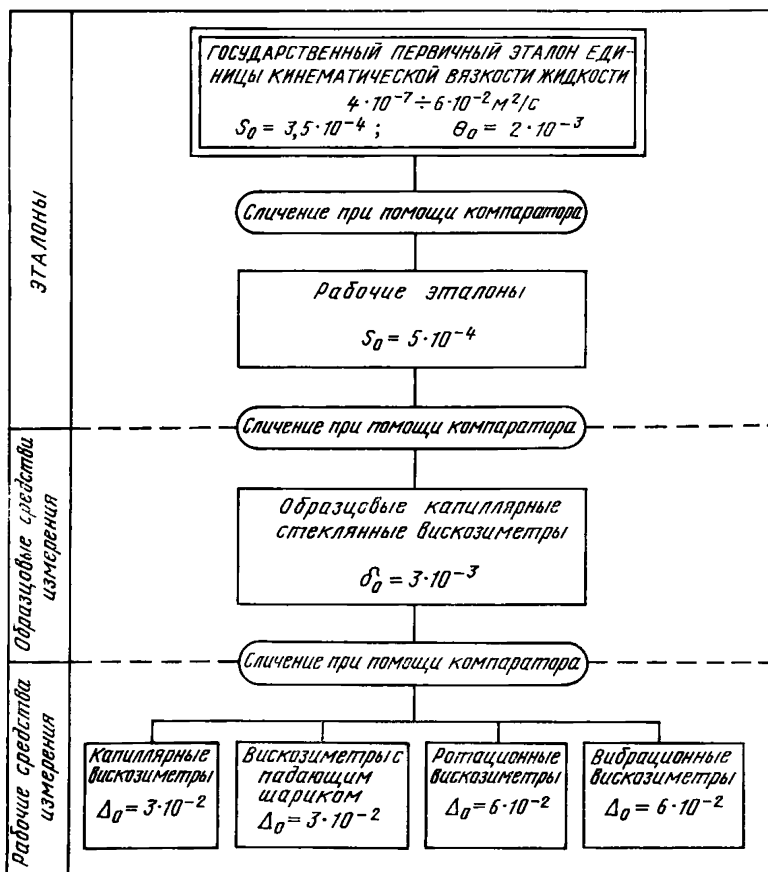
ЭТАЛОНЫ

ГОСУДАРСТВЕННЫЙ ПЕРВИЧНЫЙ ЭТАЛОН ЕДИНИЦЫ КИНЕМАТИЧЕСКОЙ ВЯЗКОСТИ ЖИДКОСТИ $4\cdot10^{-7}\div6\cdot10^{-2}$ м$^2$/с
$S_0 = 3,5\cdot10^{-4}$ ; $\theta_0 = 2\cdot10^{-3}$

Сличение при помощи компаратора

Рабочие эталоны
$S_0 = 5\cdot10^{-4}$

Сличение при помощи компаратора

Образцовые средства измерения

Образцовые капиллярные стеклянные вискозиметры
$\delta_0 = 3\cdot10^{-3}$

Сличение при помощи компаратора

Рабочие средства измерения

Капиллярные вискозиметры
$\Delta_0 = 3\cdot10^{-2}$

Вискозиметры с падающим шариком
$\Delta_0 = 3\cdot10^{-2}$

Ротационные вискозиметры
$\Delta_0 = 6\cdot10^{-2}$

Вибрационные вискозиметры
$\Delta_0 = 6\cdot10^{-2}$